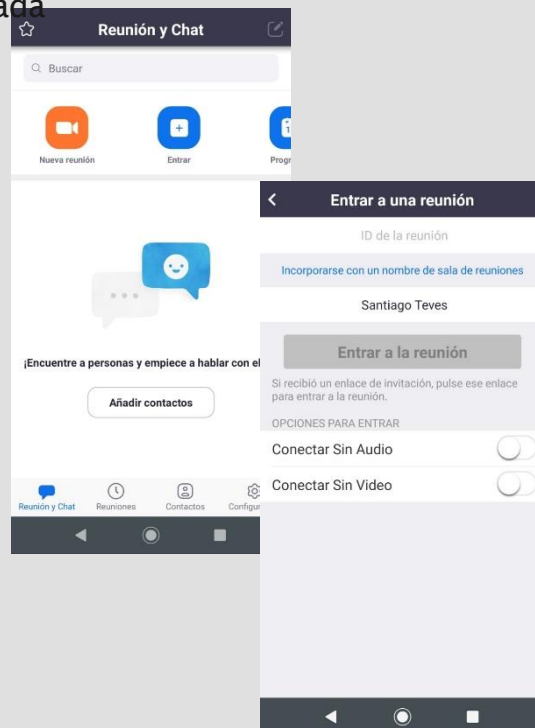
ada

Reunión y Chat

Buscar

Nueva reunión
Entrar
Prog

¡Encuentre a personas y empiece a hablar con el

Añadir contactos

Reunión y Chat
Reuniones
Contactos
Configur

Entrar a una reunión

ID de la reunión

Incorporarse con un nombre de sala de reuniones

Santiago Teves

Entrar a la reunión

Si recibió un enlace de invitación, pulse ese enlace para entrar a la reunión.

OPCIONES PARA ENTRAR

Conectar Sin Audio

Conectar Sin Video